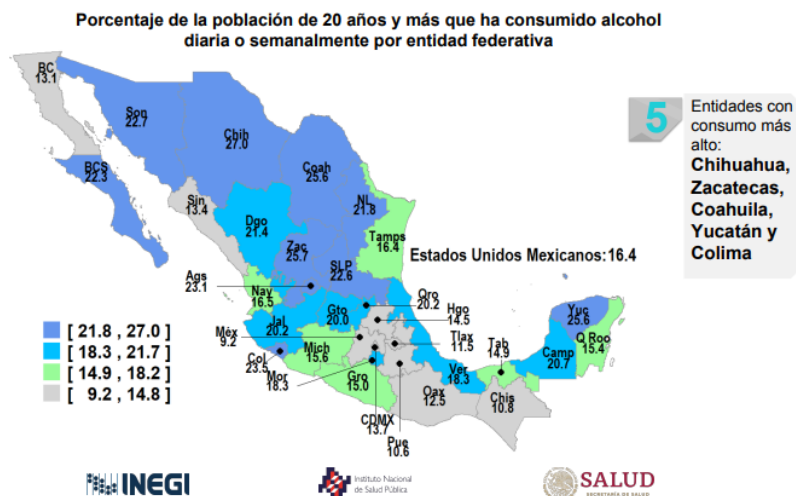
Porcentaje de la población de 20 años y más que ha consumido alcohol diaria o semanalmente por entidad federativa

5

Entidades con consumo más alto:
Chihuahua, Zacatecas, Coahuila, Yucatán y Colima

BC 13.1
Son 22.7
Chih 27.0
Coah 25.6
BCS 22.3
Sin 13.4
NL 21.8
Dgo 21.4
Zac 25.7
Tamps 16.4
SLP 22.6
Estados Unidos Mexicanos:16.4
Ags 23.1
Nay 16.5
Qro 20.2
Gto 20.0
Hgo 14.5
Jal 20.2
Yuc 25.6
Méx 9.2
Tlax 11.5
Tab 14.9
Q Roo 15.4
Mich 15.6
Camp 20.7
Col 23.5
Ver 18.3
Mor 18.3
Gro 15.0
Oax 12.5
Chis 10.8
CDMX 13.7
Pue 10.6

[ 21.8 , 27.0 ]
[ 18.3 , 21.7 ]
[ 14.9 , 18.2 ]
[ 9.2 , 14.8 ]

INEGI
Instituto Nacional de Salud Pública
SALUD
SECRETARÍA DE SALUD